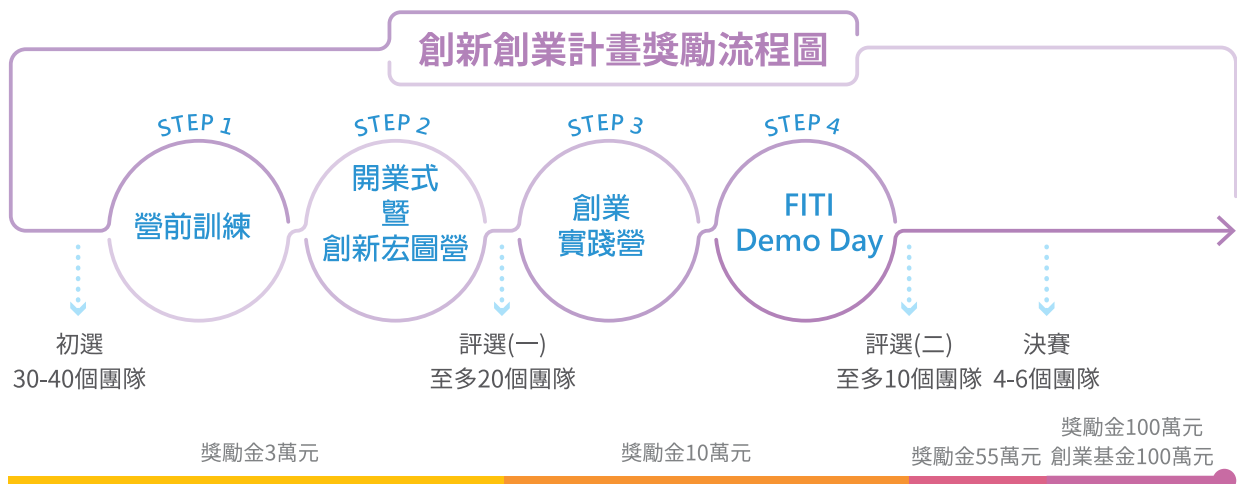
創新創業計畫獎勵流程圖

STEP 1
營前訓練

STEP 2
開業式
暨
創新宏圖營

STEP 3
創業
實踐營

STEP 4
FITI
Demo Day

初選
30-40個團隊

評選(一)
至多20個團隊

評選(二)
至多10個團隊

決賽
4-6個團隊

獎勵金3萬元

獎勵金10萬元

獎勵金55萬元

獎勵金100萬元
創業基金100萬元